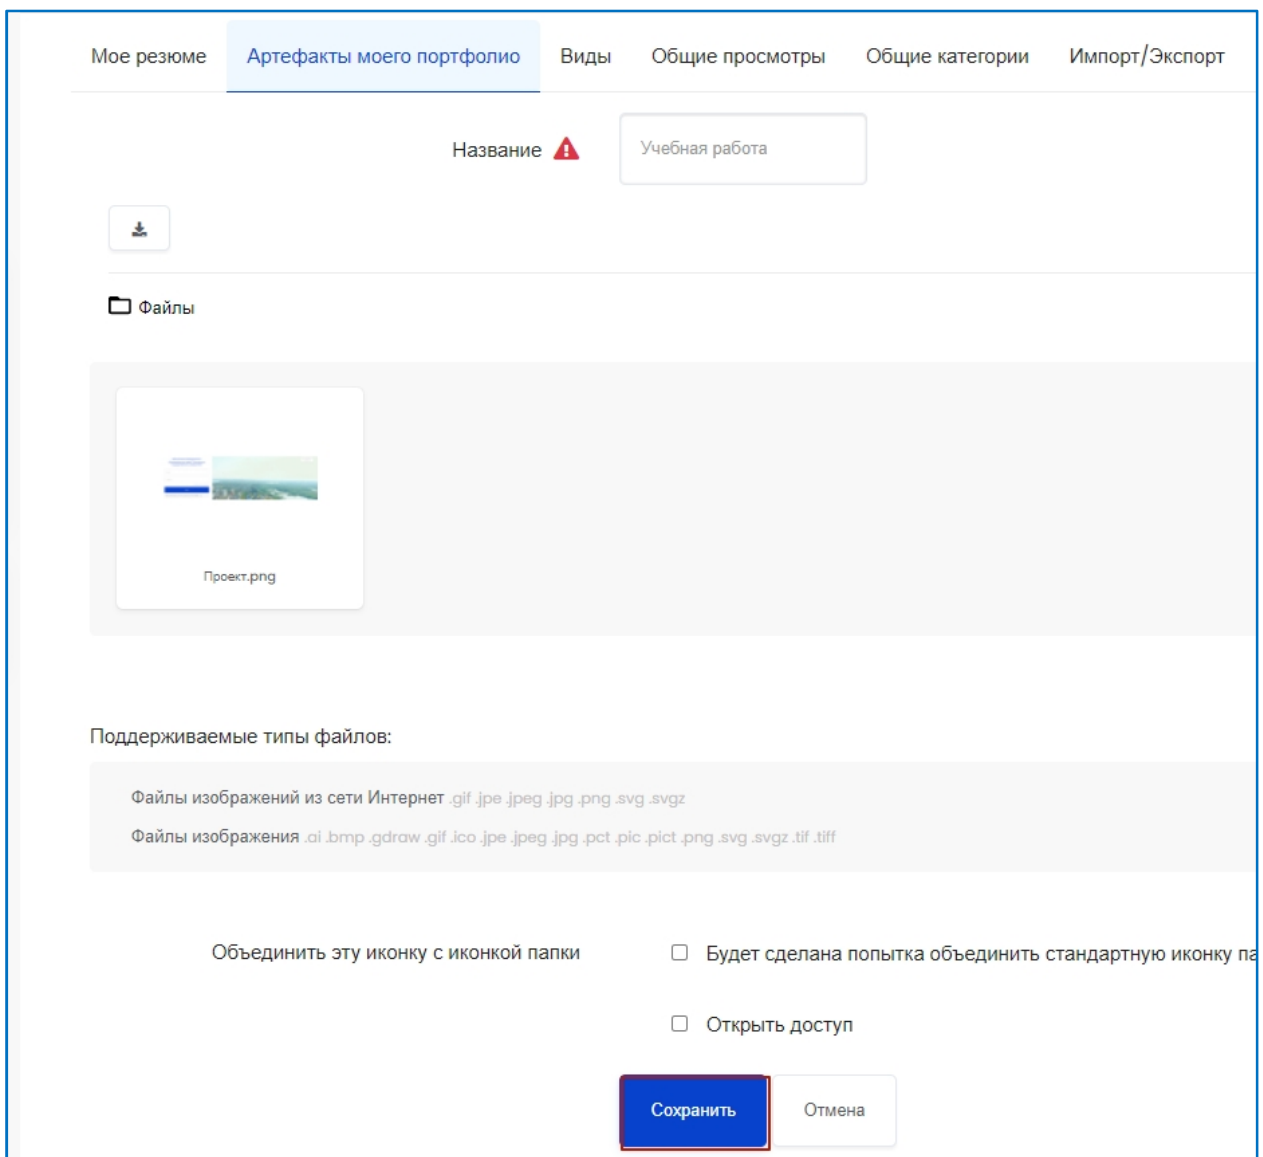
Мое резюме Артефакты моего портфолио Виды Общие просмотры Общие категории Импорт/Экспорт

Название

Учебная работа

Файлы

Проект.png

Поддерживаемые типы файлов:

Файлы изображений из сети Интернет .gif .jpe .jpeg .jpg .png .svg .svgz

Файлы изображения .ai .bmp .gdraw .gif .ico .jpe .jpeg .jpg .pct .pic .pict .png .svg .svgz .tif .tiff

Объединить эту иконку с иконкой папки

Будет сделана попытка объединить стандартную иконку па

Открыть доступ

Сохранить Отмена